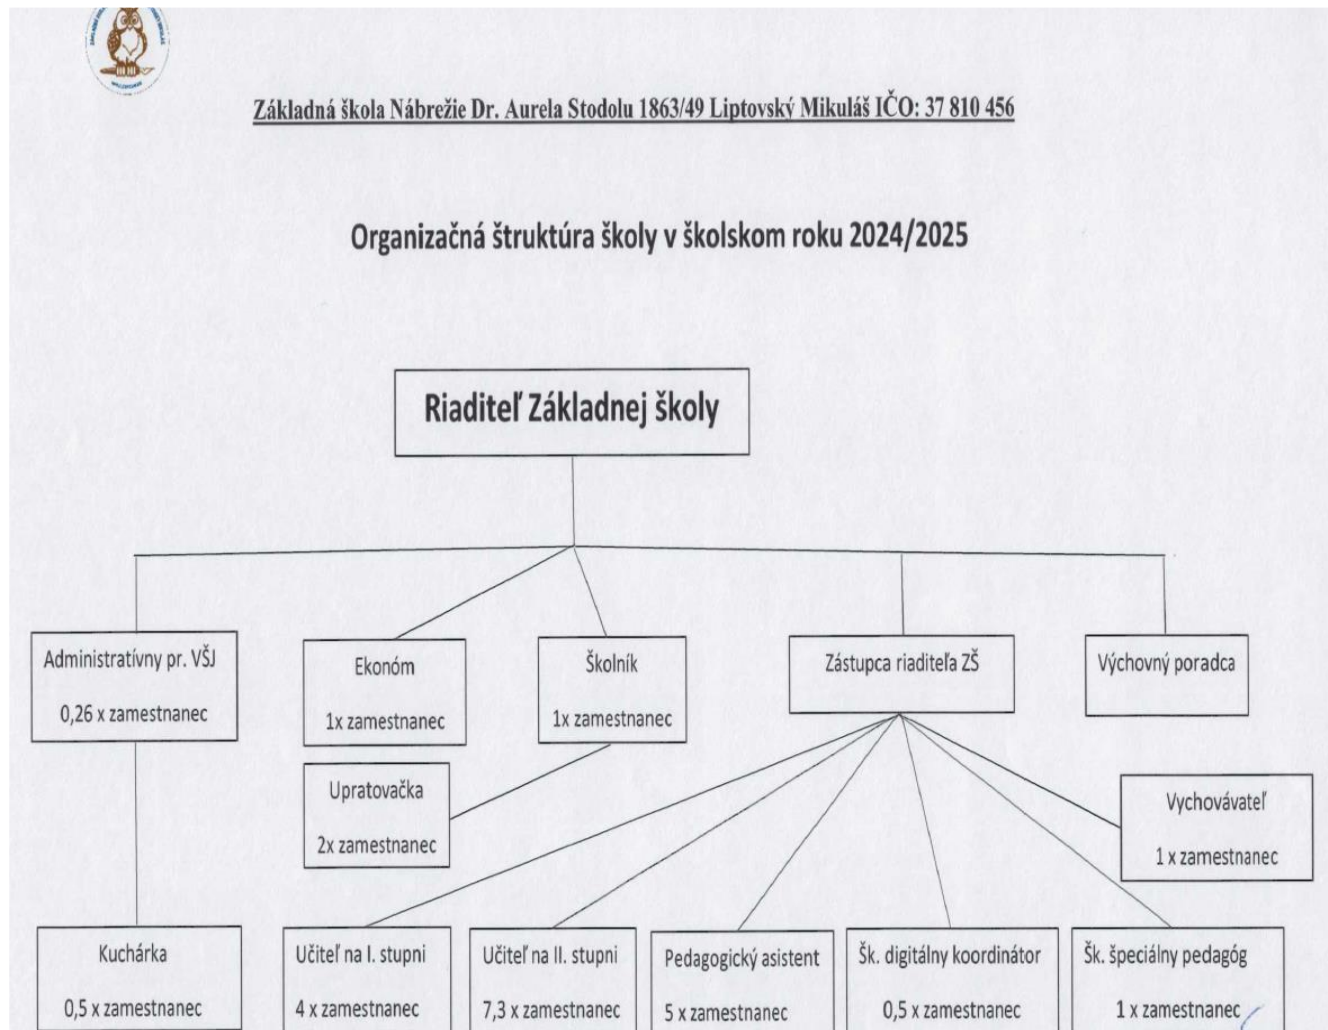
Základná škola Nábrežie Dr. Aurela Stodolu 1863/49 Liptovský Mikuláš IČO: 37 810 456

Organizačná štruktúra školy v školskom roku 2024/2025

Riaditeľ Základnej školy

Administratívny pr. VŠJ
0,26 x zamestnanec

Ekonóm
1x zamestnanec

Školník
1x zamestnanec

Zástupca riaditeľa ZŠ

Výchovný poradca

Upratovačka
2x zamestnanec

Vychovávateľ
1 x zamestnanec

Kuchárka
0,5 x zamestnanec

Učiteľ na I. stupni
4 x zamestnanec

Učiteľ na II. stupni
7,3 x zamestnanec

Pedagogický asistent
5 x zamestnanec

Šk. digitálny koordinátor
0,5 x zamestnanec

Šk. špeciálny pedagóg
1 x zamestnanec